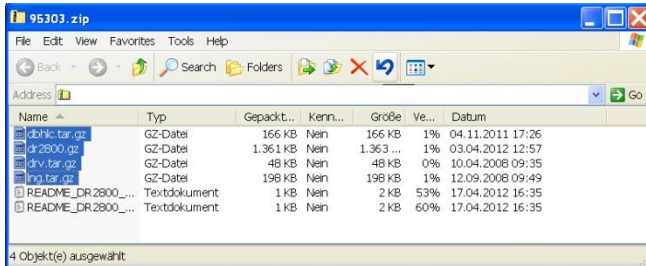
95303.zip

File Edit View Favorites Tools Help

Back Search Folders

Address Go

| Name | Typ | Gepackt... | Kenn... | Größe | Ve... | Datum |
|---|---|---|---|---|---|---|
| dbhlc.tar.gz | GZ-Datei | 166 KB | Nein | 166 KB | 1% | 04.11.2011 17:26 |
| dr2800.gz | GZ-Datei | 1.361 KB | Nein | 1.363 ... | 1% | 03.04.2012 12:57 |
| drv.tar.gz | GZ-Datei | 48 KB | Nein | 48 KB | 0% | 10.04.2008 09:35 |
| lng.tar.gz | GZ-Datei | 198 KB | Nein | 198 KB | 1% | 12.09.2008 09:49 |
| README_DR2800_... | Textdokument | 1 KB | Nein | 2 KB | 53% | 17.04.2012 16:35 |
| README_DR2800_... | Textdokument | 1 KB | Nein | 2 KB | 60% | 17.04.2012 16:35 |

4 Objekt(e) ausgewählt